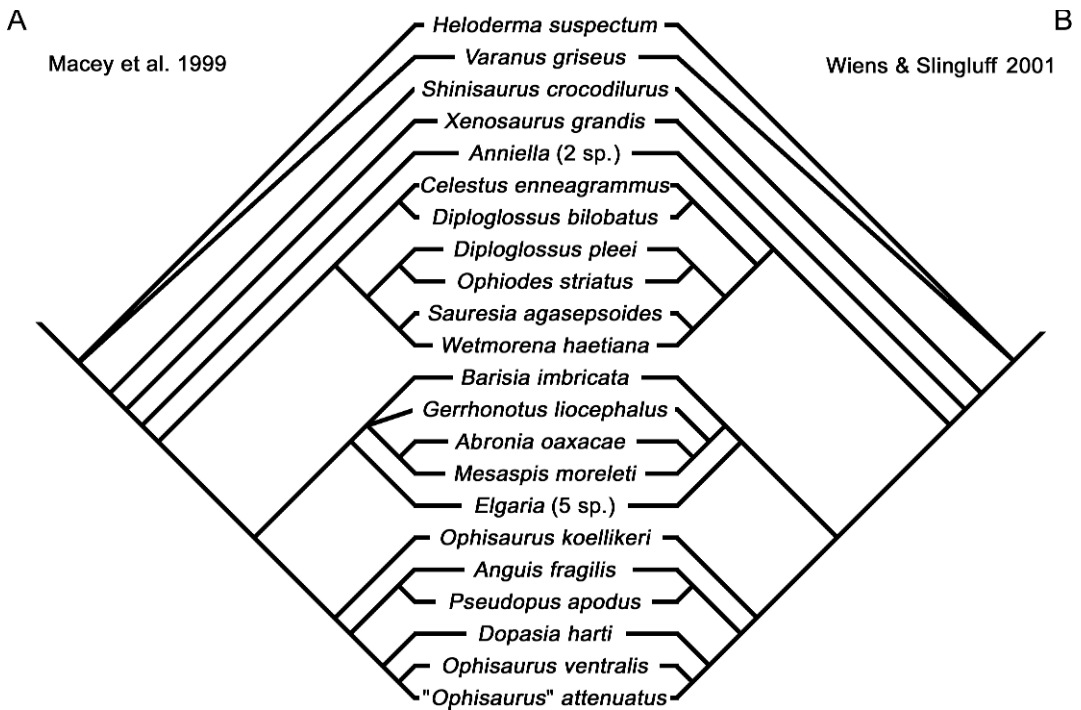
A

Macey et al. 1999

B

Wiens & Slingluff 2001

Heloderma suspectum
Varanus griseus
Shinisaurus crocodilurus
Xenosaurus grandis
Anniella (2 sp.)
Celestus enneagrammus
Diploglossus bilobatus
Diploglossus pleei
Ophiodes striatus
Sauresia agasepsoides
Wetmorena haetiana
Barisia imbricata
Gerrhonotus liocephalus
Abronia oaxacae
Mesaspis moreleti
Elgaria (5 sp.)
Ophisaurus koellikeri
Anguis fragilis
Pseudopus apodus
Dopasia harti
Ophisaurus ventralis
"Ophisaurus" attenuatus